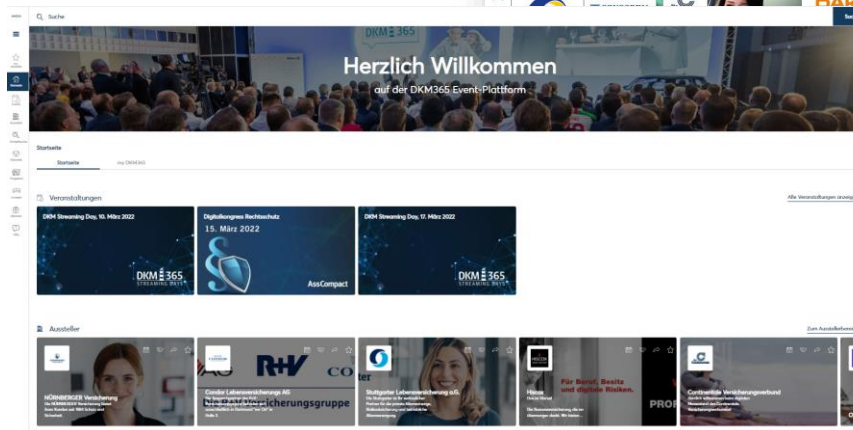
Suche

DKM 365

Herzlich Willkommen

auf der DKM365 Event-Plattform

Startseite

Startseite

my ONKENG

Veranstaltungen

Alle Veranstaltungen anzeig

DKM Streaming Day, 10. März 2022

DKM 365 STREAMING DAYS

Digitalkongress Rechtsschutz

15. März 2022

AssCompact

DKM Streaming Day, 17. März 2022

DKM 365 STREAMING DAYS

Aussteller

Zum Ausstellerbere

NÜRNBERGER Versicherung

R+V

Condor Lebensversicherung AG

Die R+V Versicherungsgruppe

Stuttgarter Lebensversicherung a.G.

Hiscox

Für Beruf, Besitz und digitale Risiken.

PRO

Continentale Versicherungsverbund